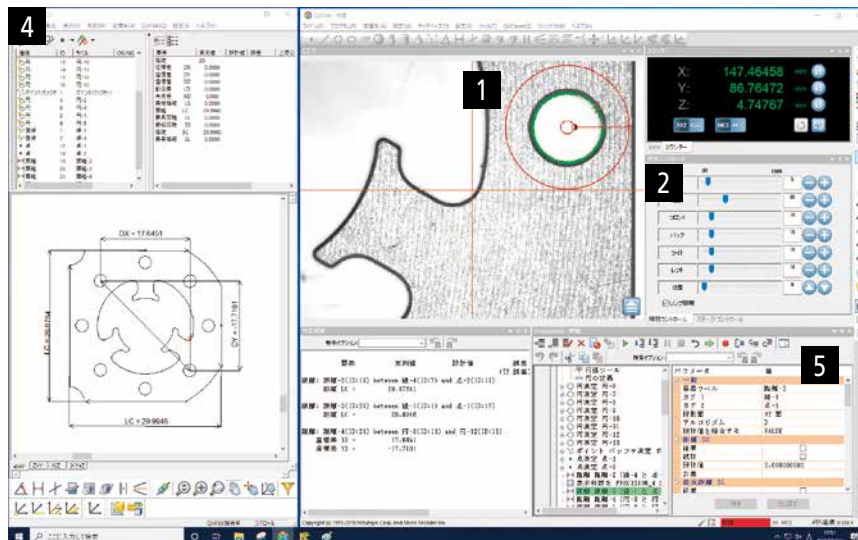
4

1

2

5

X: 147.46458

Y: 86.76472

Z: 4.74767

DX = 17.6451

LY = 29.8754

DY = 17.7161

LC = 29.9646

距離: 測定-C(ID:10) between 線-B(ID:7) and 点-C(ID:10)

距離 LC = 29.9751

距離: 測定-C(ID:15) between 線-C(ID:11) and 点-C(ID:17)

距離 LC = 29.8048

距離: 測定-A(ID:21) between 円-11(ID:13) and 円-12(ID:15)

座標値 DX = 17.6451

座標値 DY = -17.7161

パラメータ

値

Copyright (c) 1995-2016 Mitutoyo Corp. and Micro Strider Inc.

ここに入力して検索